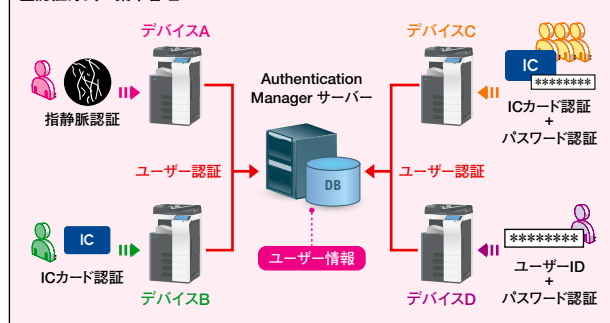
デバイスA

指静脈認証

Authentication Manager サーバー

デバイスC

IC

********

ICカード認証
+
パスワード認証

ユーザー認証

DB

ユーザー認証

IC

ICカード認証

ユーザー情報

デバイスB

********

ユーザーID
+
パスワード認証

デバイスD